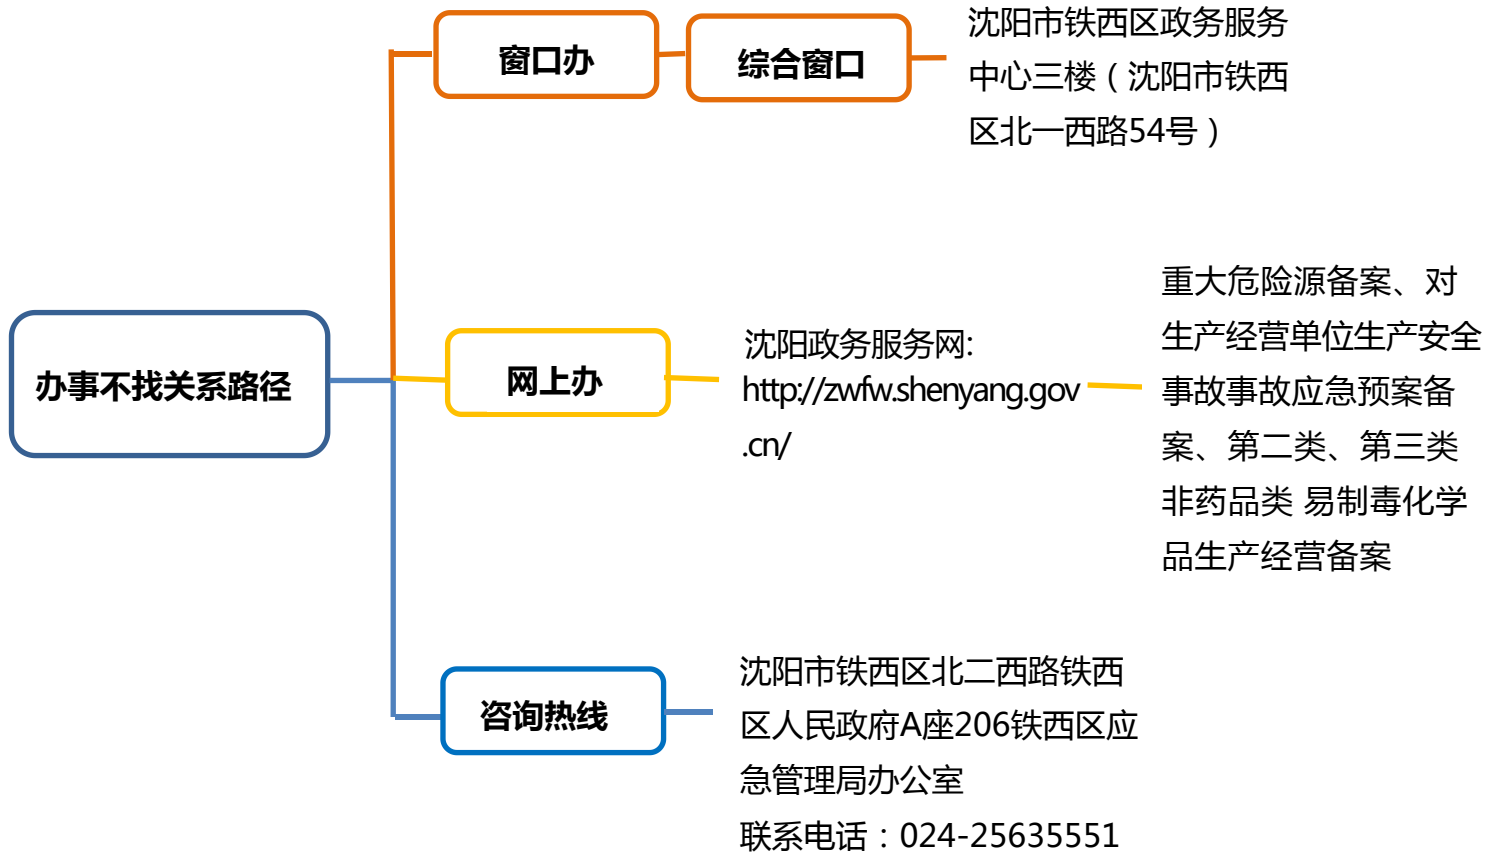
办事不找关系路径

窗口办

综合窗口

沈阳市铁西区政务服务中心三楼（沈阳市铁西区北一西路54号）

网上办

沈阳政务服务网: http://zwfw.shenyang.gov.cn/

重大危险源备案、对生产经营单位生产安全事故事故应急预案备案、第二类、第三类非药品类 易制毒化学品生产经营备案

咨询热线

沈阳市铁西区北二西路铁西区人民政府A座206铁西区应急管理局办公室
联系电话：024-25635551